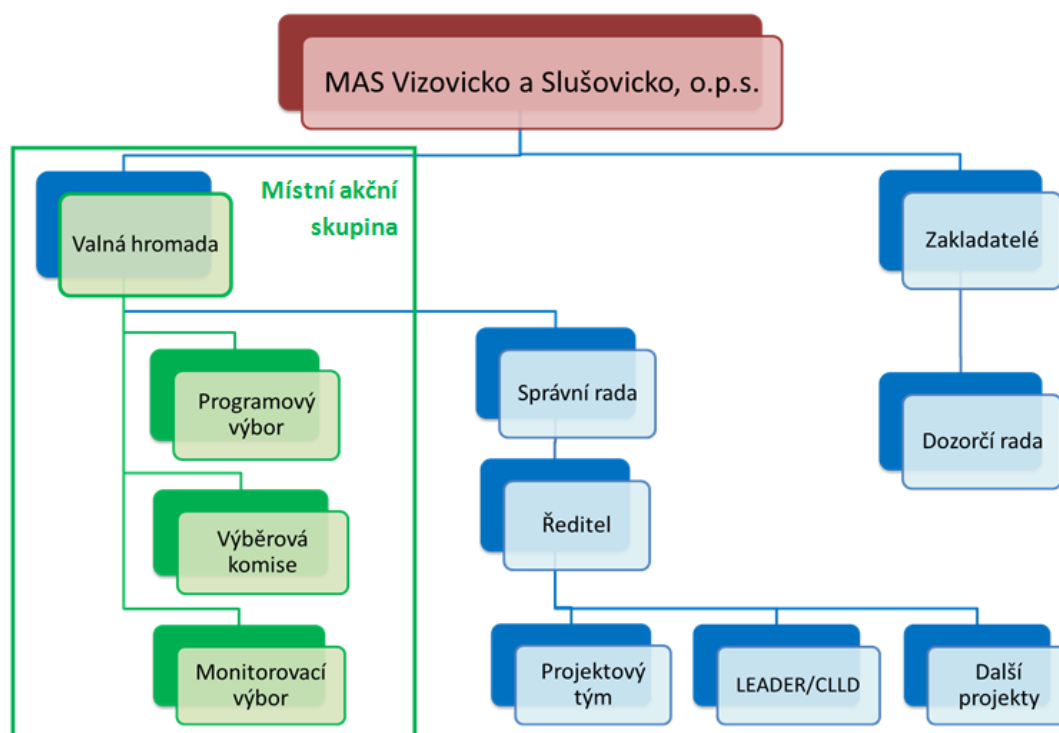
MAS Vizovicko a Slušovicko, o.p.s.

Místní akční skupina

Valná hromada

Zakladatelé

Programový výbor

Správní rada

Dozorčí rada

Výběrová komise

Ředitel

Monitorovací výbor

Projektový tým

LEADER/CLLD

Další projekty